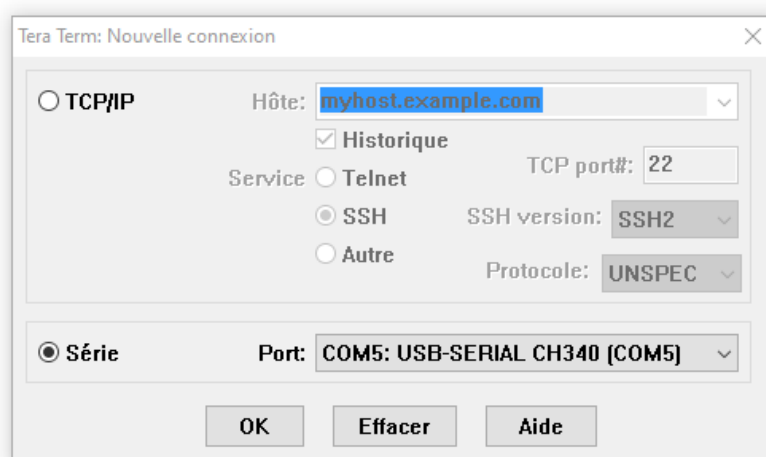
Tera Term: Nouvelle connexion

TCP/IP

Hôte: myhost.example.com

Historique

Service Telnet

TCP port#: 22

SSH

SSH version: SSH2

Autre

Protocole: UNSPEC

Série

Port: COM5: USB-SERIAL CH340 (COM5)

OK

Effacer

Aide